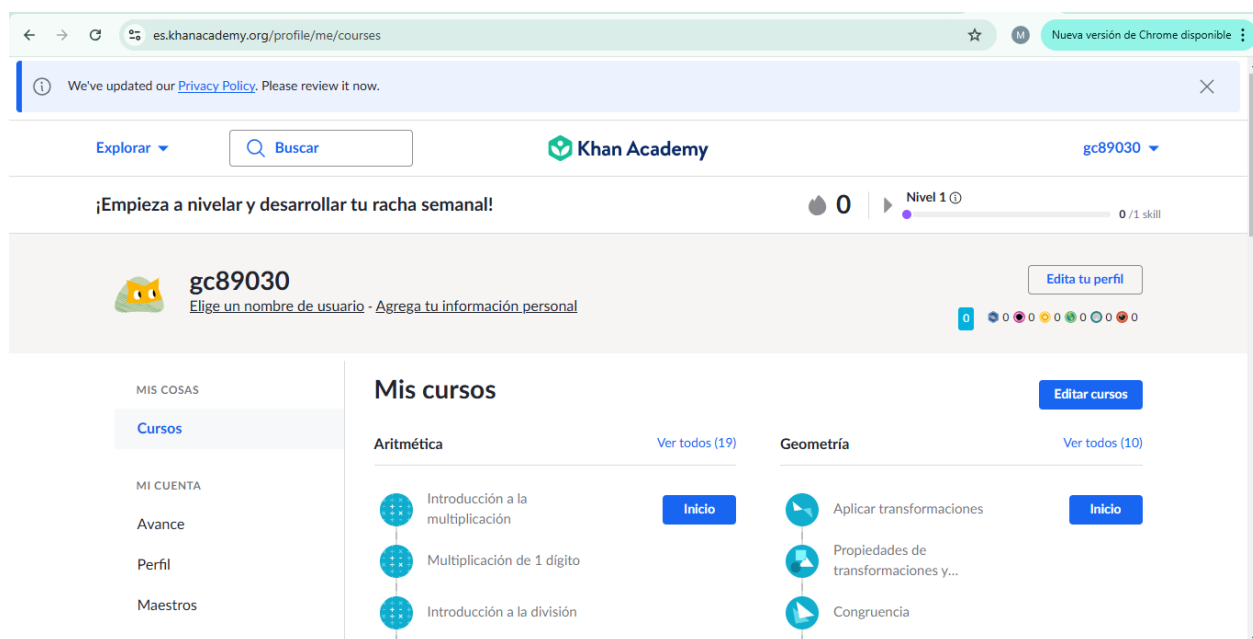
es.khanacademy.org/profile/me/courses

M

Nueva versión de Chrome disponible

We've updated our Privacy Policy. Please review it now.

Explorar

Buscar

Khan Academy

gc89030

¡Empieza a nivelar y desarrollar tu racha semanal!

0

Nivel 1

0 /1 skill

gc89030

Elige un nombre de usuario - Agrega tu información personal

Edita tu perfil

0 0 0 0 0 0 0 0

MIS COSAS

Cursos

MI CUENTA

Avance

Perfil

Maestros

Mis cursos

Editar cursos

Aritmética

Ver todos (19)

Introducción a la multiplicación

Inicio

Multiplicación de 1 dígito

Introducción a la división

Geometría

Ver todos (10)

Aplicar transformaciones

Inicio

Propiedades de transformaciones y...

Congruencia